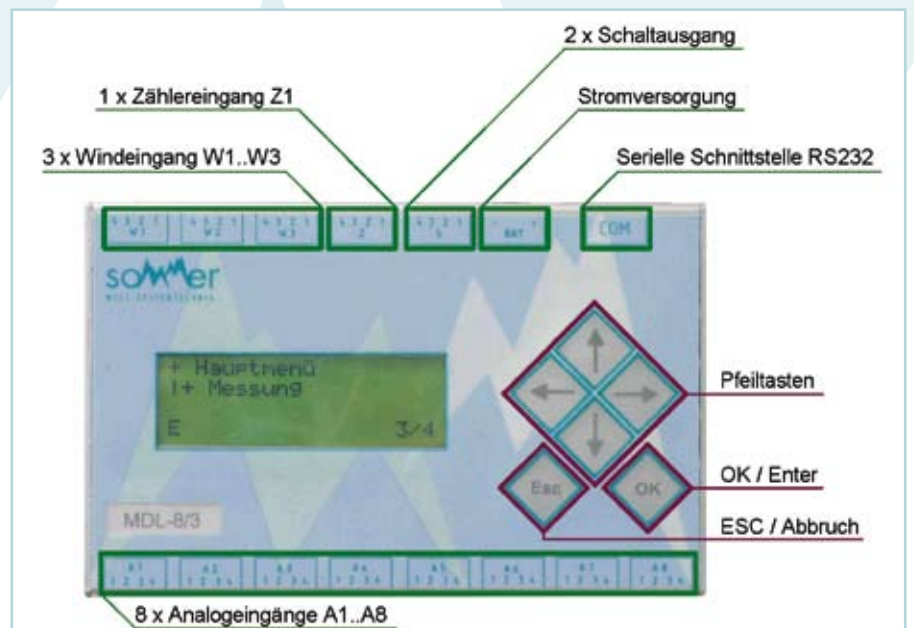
2 x Schaltausgang

1 x Zählereingang Z1

Stromversorgung

3 x Windeingang W1..W3

Serielle Schnittstelle RS232

4 3 2 1 W1

4 3 2 1 W2

4 3 2 1 W3

4 3 2 1 Z

4 3 2 1 S

BAT

COM

sommer

+ Hauptmenü
|+ Messung

E 3/4

Pfeiltasten

Esc

OK

OK / Enter

MDL-8/3

ESC / Abbruch

A1 1 2 3 4

A2 1 2 3 4

A3 1 2 3 4

A4 1 2 3 4

A5 1 2 3 4

A6 1 2 3 4

A7 1 2 3 4

A8 1 2 3 4

8 x Analogeingänge A1..A8